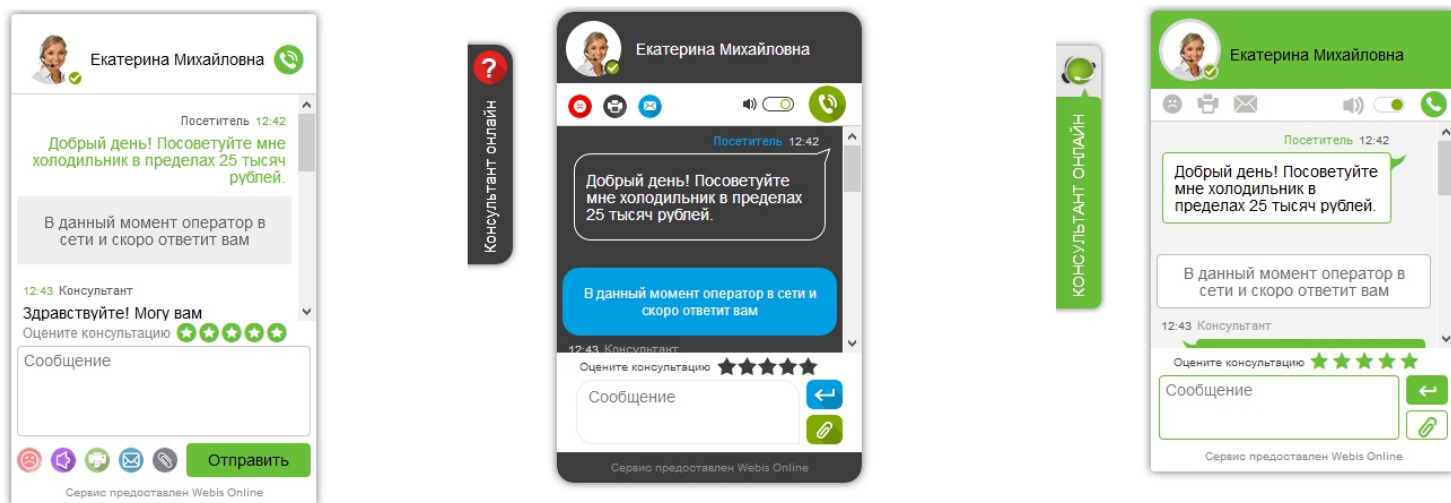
Екатерина Михайловна

Посетитель 12:42

Добрый день! Посоветуйте мне холодильник в пределах 25 тысяч рублей.

В данный момент оператор в сети и скоро ответит вам

12:43 Консультант

Здравствуйте! Могу вам

Оцените консультацию

Сообщение

Отправить

Сервис предоставлен Webis Online

Консультант онлайн

Екатерина Михайловна

Посетитель 12:42

Добрый день! Посоветуйте мне холодильник в пределах 25 тысяч рублей.

В данный момент оператор в сети и скоро ответит вам

12:43 Консультант

Оцените консультацию

Сообщение

Сервис предоставлен Webis Online

Консультант онлайн

Екатерина Михайловна

Посетитель 12:42

Добрый день! Посоветуйте мне холодильник в пределах 25 тысяч рублей.

В данный момент оператор в сети и скоро ответит вам

12:43 Консультант

Оцените консультацию

Сообщение

Сервис предоставлен Webis Online